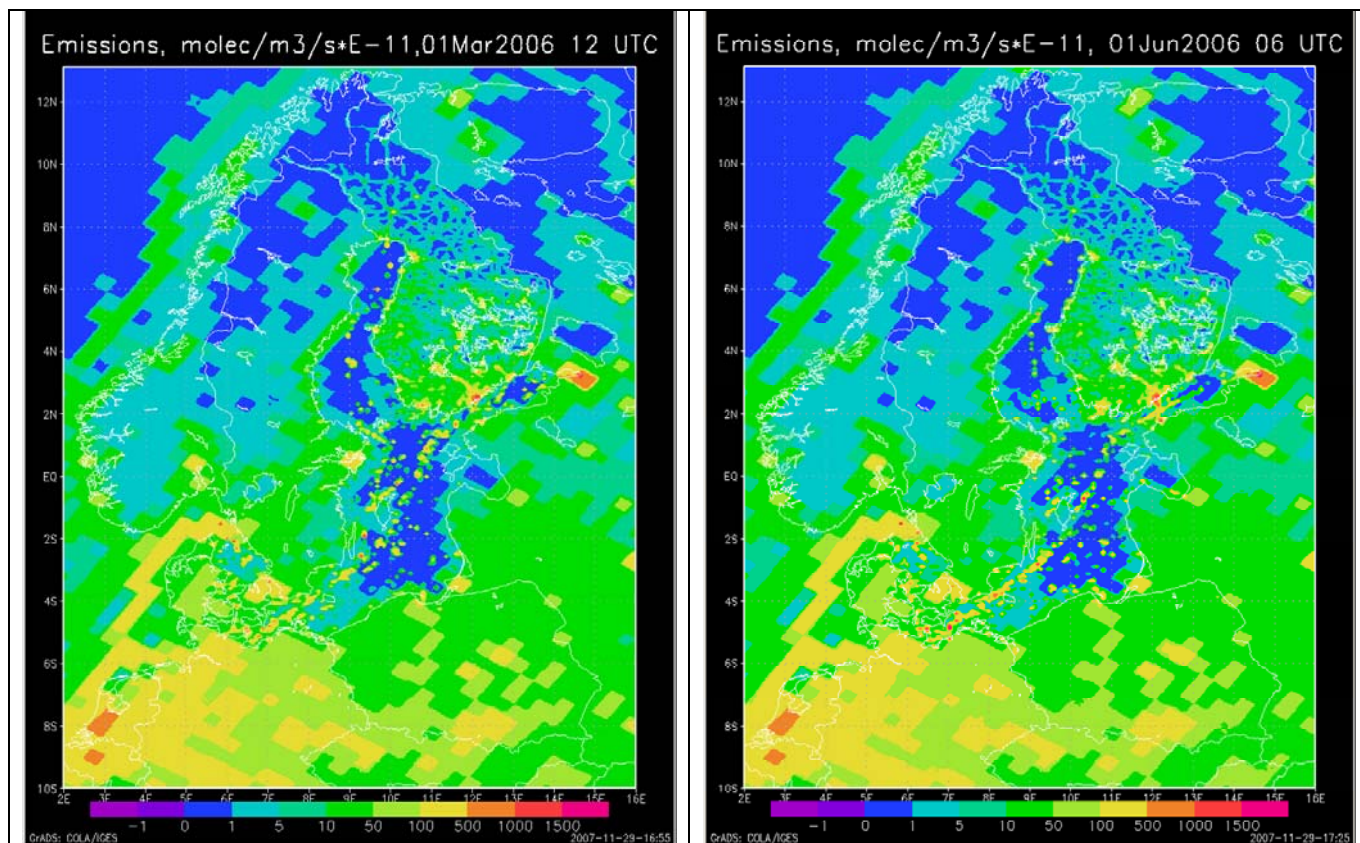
Emissions, molec/m3/s*E-11,01Mar2006 12 UTC

12N
10N
8N
6N
4N
2N
EQ
2S
4S
6S
8S
10S
2E 3E 4E 5E 6E 7E 8E 9E 10E 11E 12E 13E 14E 15E 16E

-1 0 1 5 10 50 100 500 1000 1500

GrADS: COLA/IGES 2007-11-29-16:55

Emissions, molec/m3/s*E-11, 01Jun2006 06 UTC

12N
10N
8N
6N
4N
2N
EQ
2S
4S
6S
8S
10S
2E 3E 4E 5E 6E 7E 8E 9E 10E 11E 12E 13E 14E 15E 16E

-1 0 1 5 10 50 100 500 1000 1500

GrADS: COLA/IGES 2007-11-29-17:25